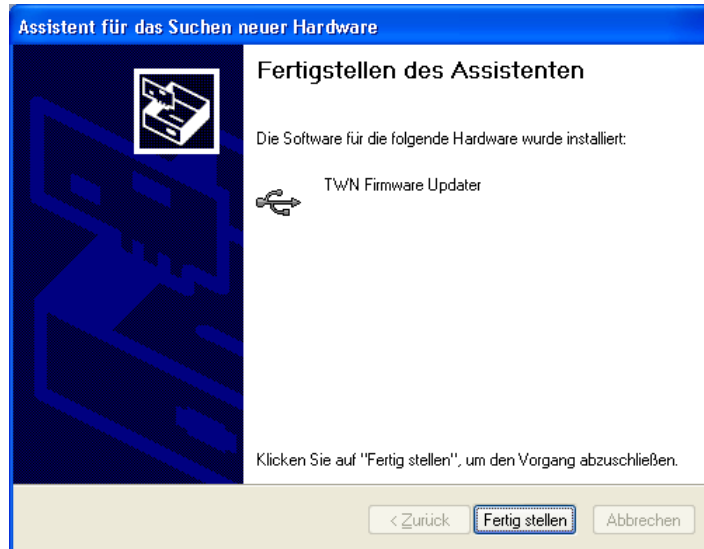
Assistent für das Suchen neuer Hardware

Fertigstellen des Assistenten

Die Software für die folgende Hardware wurde installiert:

TWN Firmware Updater

Klicken Sie auf "Fertig stellen", um den Vorgang abzuschließen.

< Zurück | Fertig stellen | Abbrechen